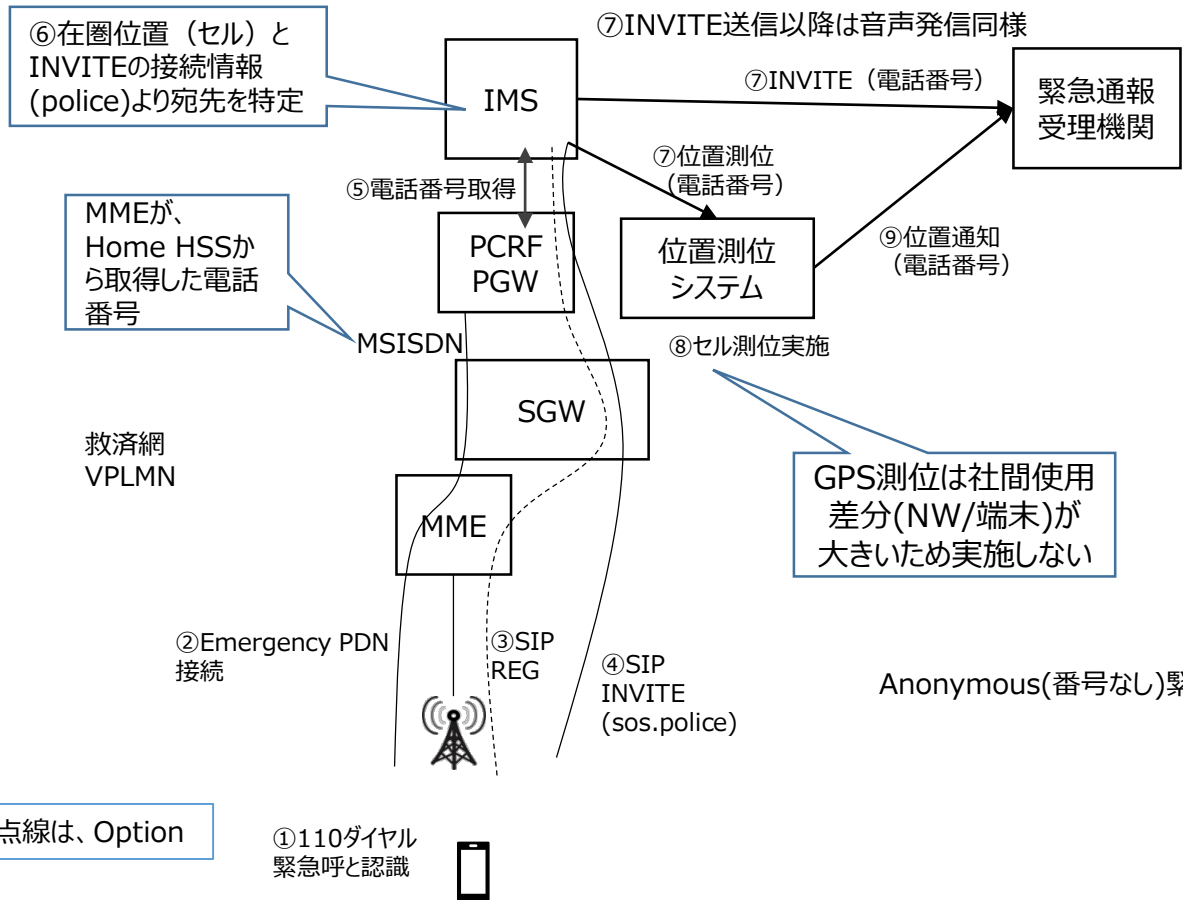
⑥在圏位置（セル）と INVITEの接続情報 (police)より宛先を特定

⑦INVITE送信以降は音声発信同様

IMS

⑦INVITE（電話番号）

緊急通報 受理機関

⑤電話番号取得

⑦位置測位 （電話番号）

MMEが、 Home HSSから取得した電話番号

PCRF PGW

位置測位 システム

⑨位置通知 （電話番号）

MSISDN

⑧セル測位実施

SGW

救済網 VPLMN

GPS測位は社間使用 差分(NW/端末)が 大きいため実施しない

MME

②Emergency PDN 接続

③SIP REG

④SIP INVITE (sos.police)

Anonymous(番号なし)緊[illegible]

点線は、Option

①110ダイヤル 緊急呼と認識